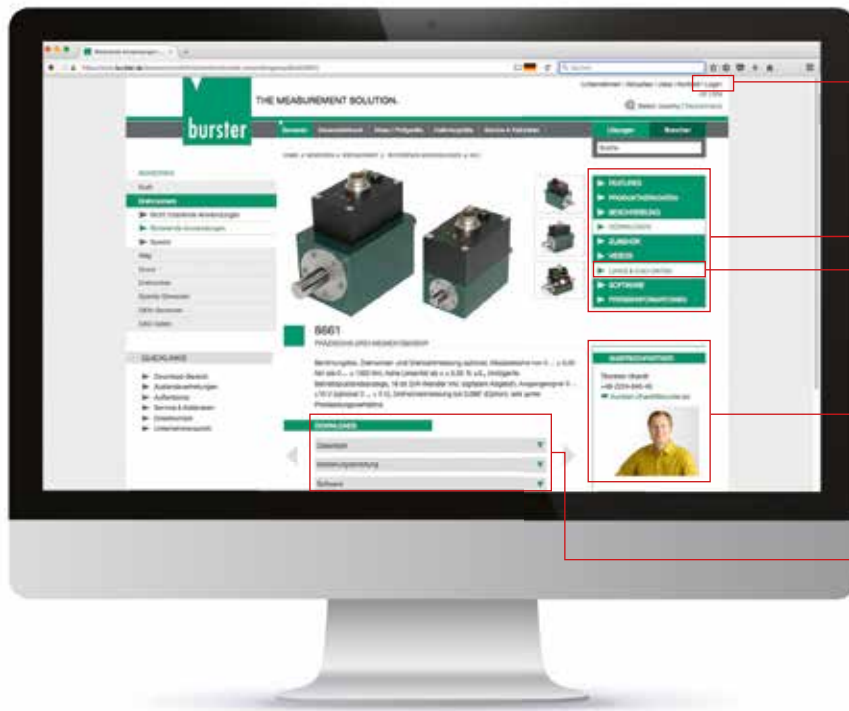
burster

THE MEASUREMENT SOLUTION.

Unternehmen | Aktuelles | Jobs | Kontakt | Login

Suche

FEATURES
PRODUKTMERKMALE
BESCHREIBUNG
DOWNLOADS
ZUBEHÖR
VIDEOS
LINKS & DOKUMENTE
SOFTWARE
FIRMENINFORMATIONEN

8661

DOWNLOADS

Datenblatt

Bedienungsanleitung

Software

QUICKLINKS

ANSPRECHPARTNER

Drehmoment